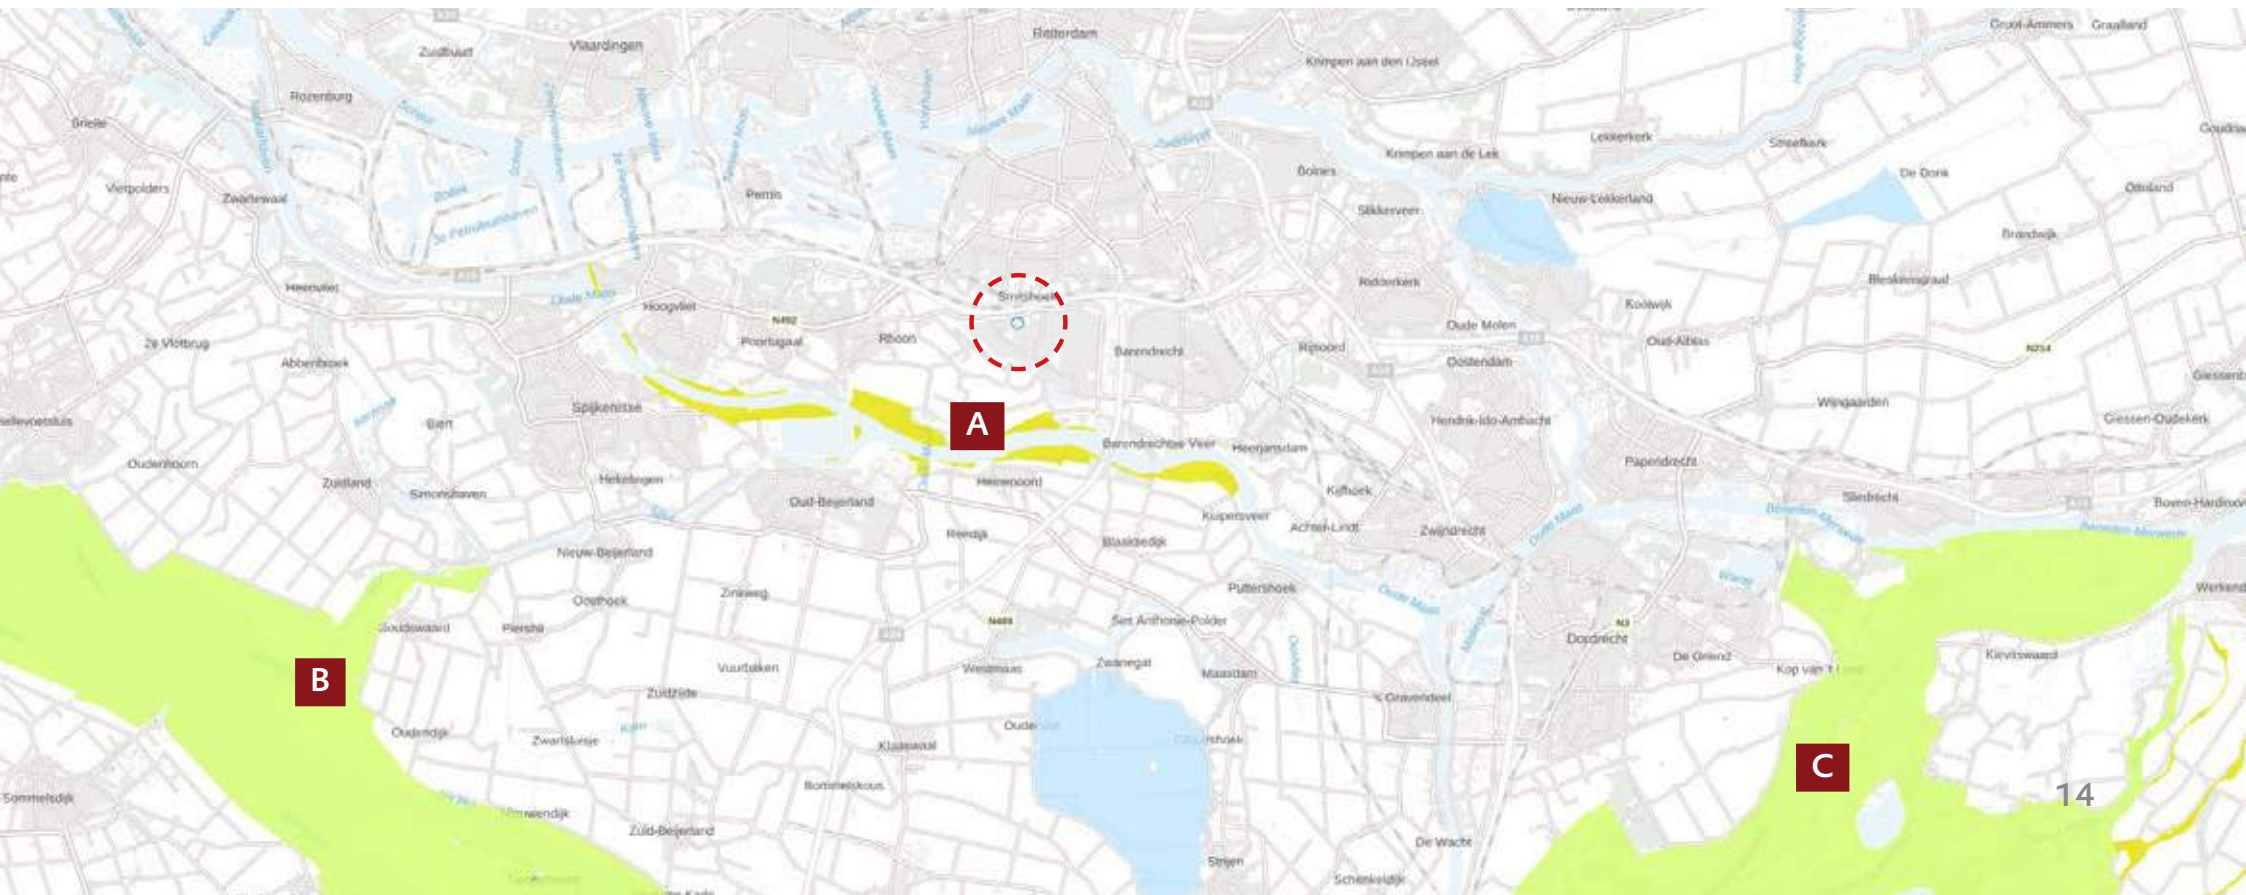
Rotterdam
Vlaardingen
Zuidbuurt
Rozenburg
Brielle
Vierpolders
Zwartewaal
Pernis
Krimpen aan den IJssel
Krimpen aan de Lek
Lekkerkerk
Streefkerk
Groot-Ammers
Graafland
Bolnes
Slikkerveer
Nieuw-Lekkerland
De Donk
Oudeland
Brandwijk
Ridderkerk
Bleskensgraaf
Heenvliet
Hoogvliet
Poortugaal
Rhoon
Smitshoek
Barendrecht
Rijsoord
Oude Molen
Oostendam
Kooiwijk
Oud-Alblas
Zuid Vlotbrug
Abbenbroek
Spijkenisse
Biert
Oudenhoorn
Zuidland
Simonshaven
Hekelingen
Oud-Beijerland
Heinenoord
Barendrechtse Veer
Heerjansdam
Hendrik-Ido-Ambacht
Wijngaarden
Giessen-Oudekerk
Papendrecht
Sliedrecht
Kijfhoek
Kuipersveer
Achter-Lindt
Zwijndrecht
Nieuw-Beijerland
Reeedijk
Blaaksedijk
Oosthoek
Zinkweg
Goudswaard
Piershil
Puttershoek
Sint Anthonie-Polder
Dordrecht
De Grienden
Kop van 't Land
Kievitswaard
Vuurbaken
Westmaas
Zwanegat
Maasdam
's-Gravendeel
Zuidzijde
Oudendijk
Zwartsluisje
Klaaswaal
Oudendijk
Sommelsdijk
Nieuwendijk
Bommelskous
Zuid-Beijerland
De Wacht
Strijen
Schenkeldijk
Werkendam
A
B
C
14